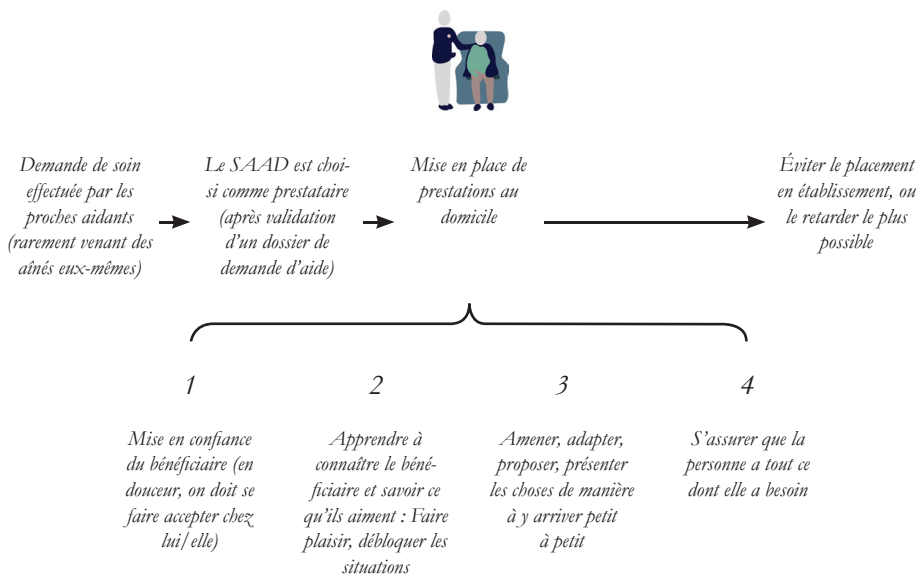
Demande de soin effectuée par les proches aidants (rarement venant des aînés eux-mêmes)

Le SAAD est choisi comme prestataire (après validation d'un dossier de demande d'aide)

Mise en place de prestations au domicile

Éviter le placement en établissement, ou le retarder le plus possible

1

Mise en confiance du bénéficiaire (en douceur, on doit se faire accepter chez lui/elle)

2

Apprendre à connaître le bénéficiaire et savoir ce qu'ils aiment : Faire plaisir, débloquer les situations

3

Amener, adapter, proposer, présenter les choses de manière à y arriver petit à petit

4

S'assurer que la personne a tout ce dont elle a besoin